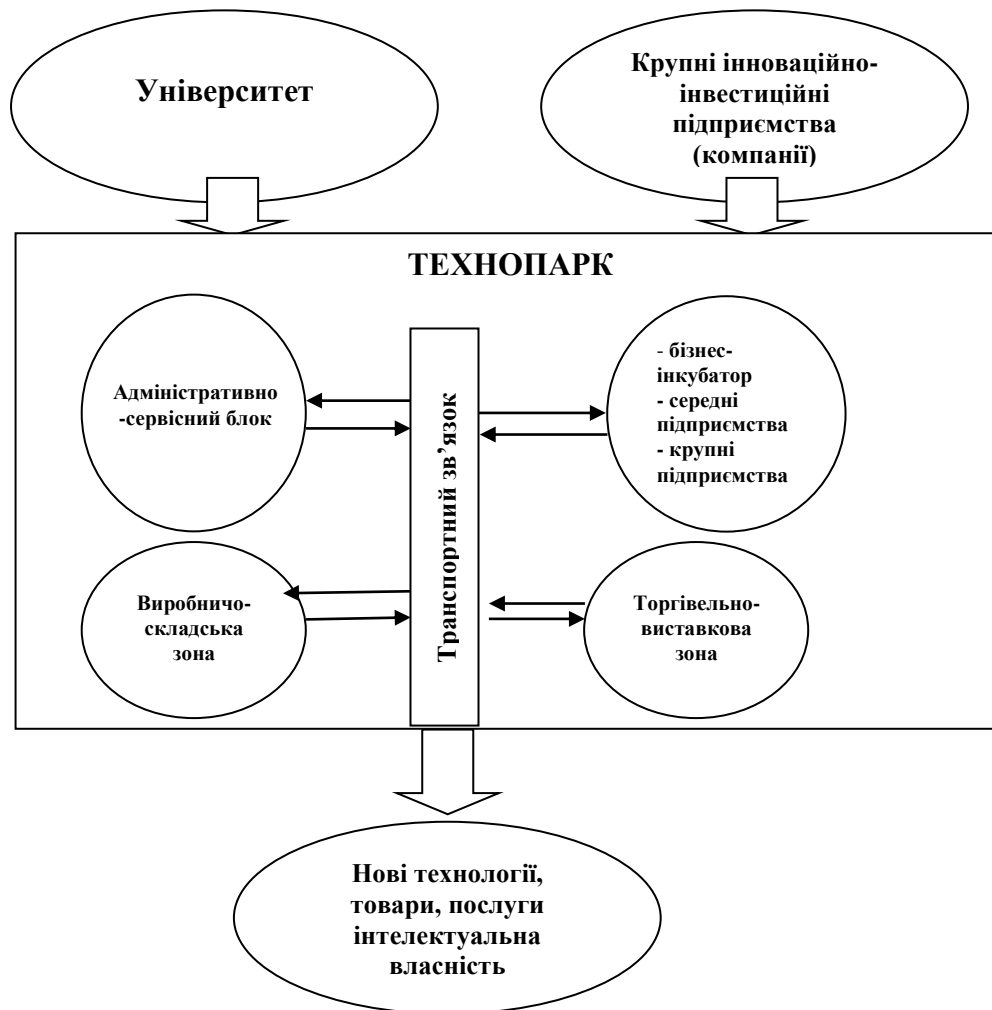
Університет

Крупні інноваційно-інвестиційні підприємства (компанії)

ТЕХНОПАРК

Адміністративно-сервісний блок

Транспортний зв'язок

- бізнес-інкубатор
- середні підприємства
- крупні підприємства

Виробничо-складська зона

Торгівельно-виставкова зона

Нові технології, товари, послуги інтелектуальна власність